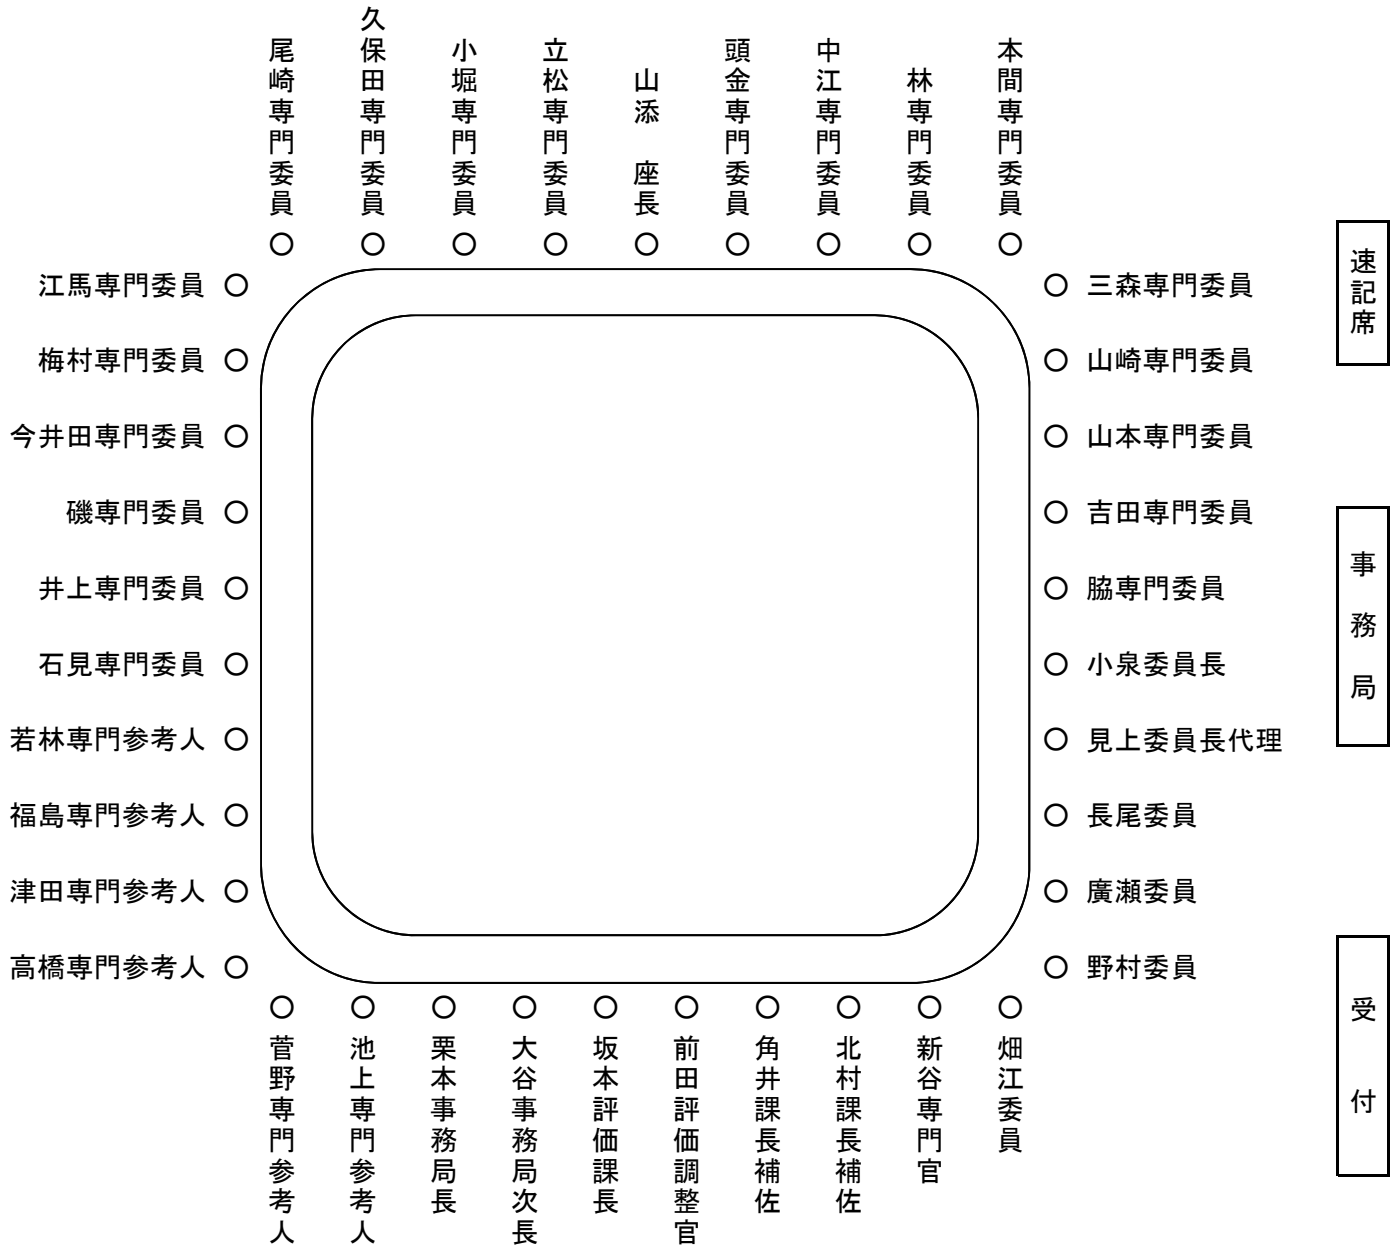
尾崎専門委員 ○
久保田専門委員 ○
小堀専門委員 ○
立松専門委員 ○
山添 座長 ○
頭金専門委員 ○
中江専門委員 ○
林専門委員 ○
本間専門委員 ○

速記席

江馬専門委員 ○
梅村専門委員 ○
今井田専門委員 ○
磯専門委員 ○
井上専門委員 ○
石見専門委員 ○
若林専門参考人 ○
福島専門参考人 ○
津田専門参考人 ○
高橋専門参考人 ○

○ 三森専門委員
○ 山崎専門委員
○ 山本専門委員
○ 吉田専門委員
○ 脇専門委員
○ 小泉委員長
○ 見上委員長代理
○ 長尾委員
○ 廣瀬委員
○ 野村委員

事務局

受付

○ 菅野専門参考人
○ 池上専門参考人
○ 栗本事務局長
○ 大谷事務局次長
○ 坂本評価課長
○ 前田評価調整官
○ 角井課長補佐
○ 北村課長補佐
○ 新谷専門官
○ 畑江委員